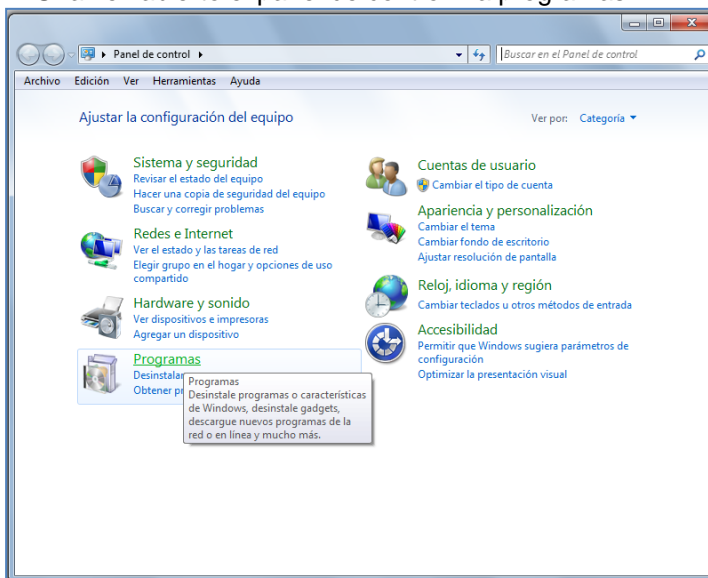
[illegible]

Panel de control ▸

Buscar en el Panel de control

Archivo Edición Ver Herramientas Ayuda

Ajustar la configuración del equipo

Ver por: Categoría ▾

Sistema y seguridad
Revisar el estado del equipo
Hacer una copia de seguridad del equipo
Buscar y corregir problemas

Redes e Internet
Ver el estado y las tareas de red
Elegir grupo en el hogar y opciones de uso compartido

Hardware y sonido
Ver dispositivos e impresoras
Agregar un dispositivo

Programas
Desinstala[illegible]
Obtener pr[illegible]

Programas
Desinstale programas o características de Windows, desinstale gadgets, descargue nuevos programas de la red o en línea y mucho más.

Cuentas de usuario
Cambiar el tipo de cuenta

Apariencia y personalización
Cambiar el tema
Cambiar fondo de escritorio
Ajustar resolución de pantalla

Reloj, idioma y región
Cambiar teclados u otros métodos de entrada

Accesibilidad
Permitir que Windows sugiera parámetros de configuración
Optimizar la presentación visual